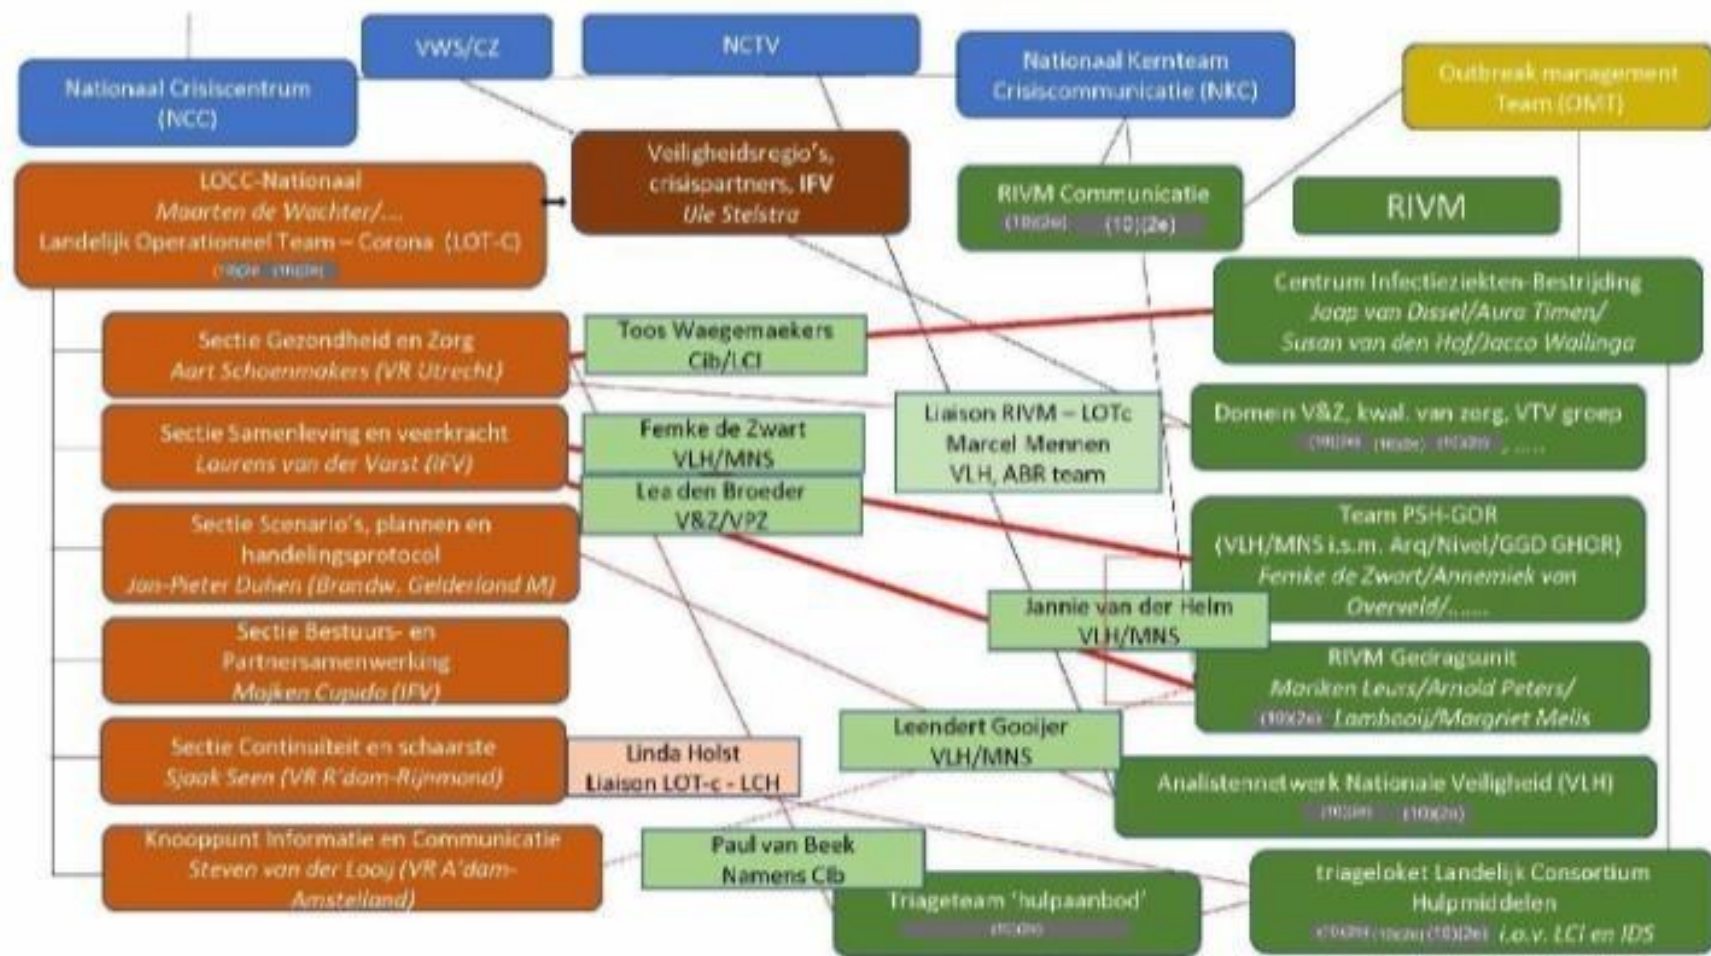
VWS/CZ

NCTV

Nationaal Crisiscentrum (NCC)

Nationaal Kernteam Crisiscommunicatie (NKC)

Outbreak management Team (OMT)

Veiligheidsregio's, crisispartners, IFV
Ule Stelstra

LOCC-Nationaal
Maarten de Wachter/...
Landelijk Operationeel Team – Corona (LOT-C)
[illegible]

RIVM Communicatie
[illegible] (10)(2e)

RIVM

Centrum Infectieziekten-Bestrijding
Jaap van Dissel/Aura Timen/
Susan van den Hof/Jacco Wallinga

Sectie Gezondheid en Zorg
Aart Schoenmakers (VR Utrecht)

Toos Waegemakers
Cib/LCI

Liaison RIVM – LOTc
Marcel Mennen
VLH, ABR team

Domein V&Z, kwal. van zorg, VTV groep
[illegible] , ....

Sectie Samenleving en veerkracht
Laurens van der Varst (IFV)

Femke de Zwart
VLH/MNS

Lea den Broeder
V&Z/VPZ

Sectie Scenario's, plannen en handelingsprotocol
Jan-Pieter Duhen (Brandw. Gelderland M)

Team PSH-GOR
(VLH/MNS i.s.m. Arq/Nivel/GGD GHOR)
Femke de Zwart/Annemiek van Overveld/......

Jannie van der Helm
VLH/MNS

Sectie Bestuurs- en Partnersamenwerking
Mojken Cupido (IFV)

RIVM Gedragsunit
Mariken Leurs/Arnold Peters/
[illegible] Lambooij/Margriet Melis

Leendert Gooijer
VLH/MNS

Sectie Continuiteit en schaarste
Sjaak Seen (VR R'dam-Rijnmond)

Linda Holst
Liaison LOT-c - LCH

Analistennetwerk Nationale Veiligheid (VLH)
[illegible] (10)(2e)

Knooppunt Informatie en Communicatie
Steven van der Looij (VR A'dam-Amstelland)

Paul van Beek
Namens Cib

Triageteam 'hulpaanbod'
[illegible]

triageloket Landelijk Consortium Hulpmiddelen
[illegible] (10)(2e) i.o.v. LCI en IDS